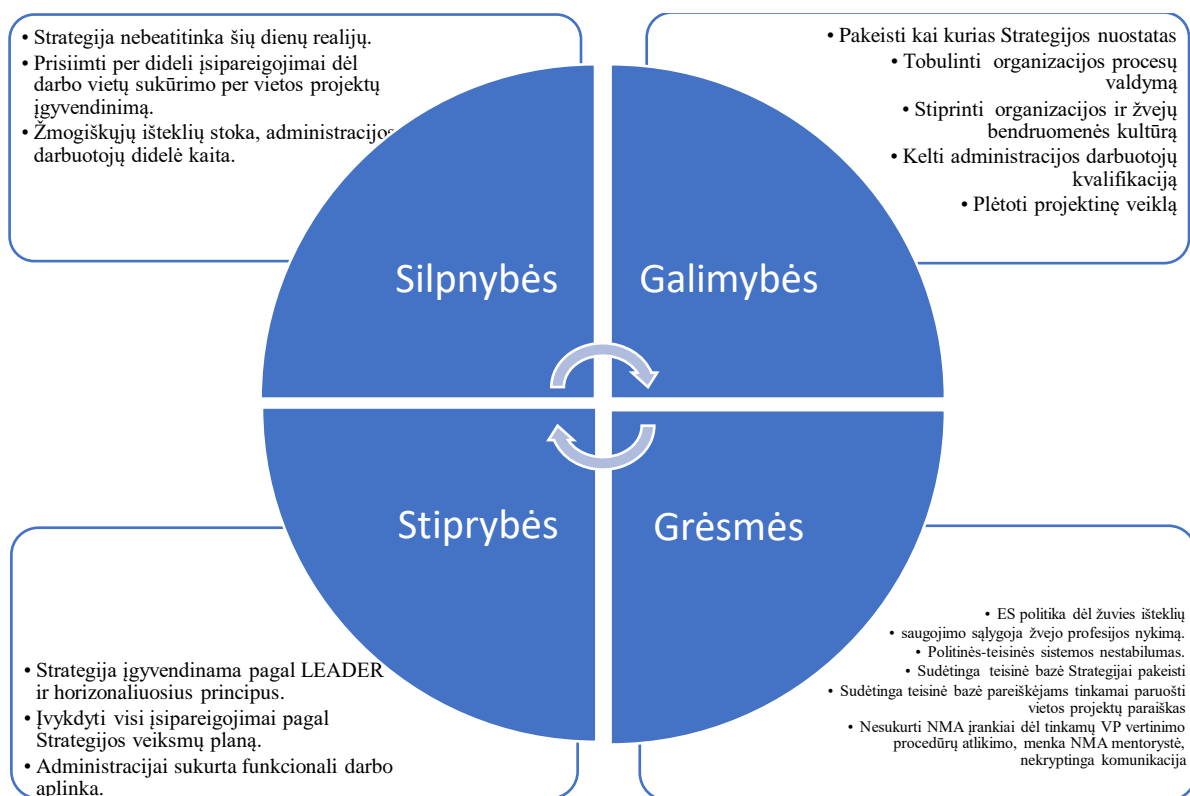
• Strategija nebeatitinka šių dienų realijų.
• Prisiimti per dideli įsipareigojimai dėl darbo vietų sukūrimo per vietos projektų įgyvendinimą.
• Žmogiškųjų išteklių stoka, administracijos darbuotojų didelė kaita.

• Pakeisti kai kurias Strategijos nuostatas
• Tobulinti organizacijos procesų valdymą
• Stiprinti organizacijos ir žvejų bendruomenės kultūrą
• Kelti administracijos darbuotojų kvalifikaciją
• Plėtoti projektinę veiklą

Silpnybės

Galimybės

Stiprybės

Grėsmės

• Strategija įgyvendinama pagal LEADER ir horizonaliuosius principus.
• Įvykdyti visi įsipareigojimai pagal Strategijos veiksmų planą.
• Administracijai sukurta funkcionali darbo aplinka.

• ES politika dėl žuvies išteklių saugojimo sąlygoja žvejo profesijos nykimą.
• Politinės-teisinės sistemos nestabilumas.
• Sudėtinga teisinė bazė Strategijai pakeisti
• Sudėtinga teisinė bazė pareiškėjams tinkamai paruošti vietos projektų paraiškas
• Nesukurti NMA įrankiai dėl tinkamų VP vertinimo procedūrų atlikimo, menka NMA mentorystė, nekryptinga komunikacija